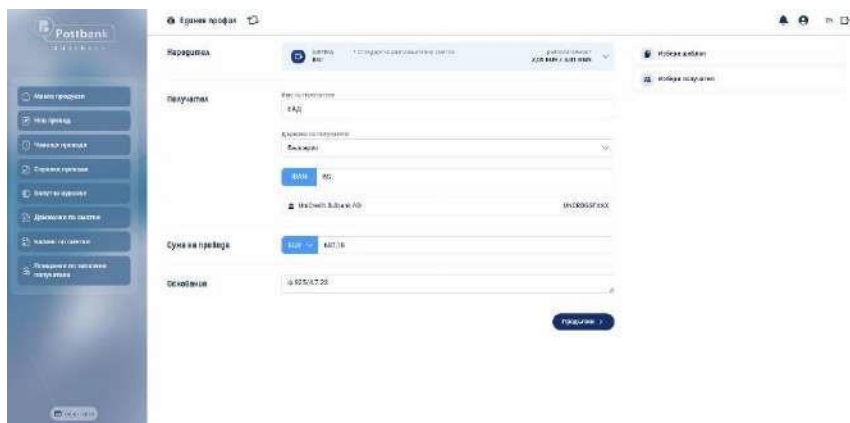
Postbank

Единен профил

Наредител

Получател

Сума на превода

Основание

Име на получател

ЕАД

Държава на получателя

България

IBAN BG

UniCredit Bulbank AD UNCRBGSFXXX

EUR 687,16

ф 025/07.25

Продължи >

Избери шаблон

Избери получател

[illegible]